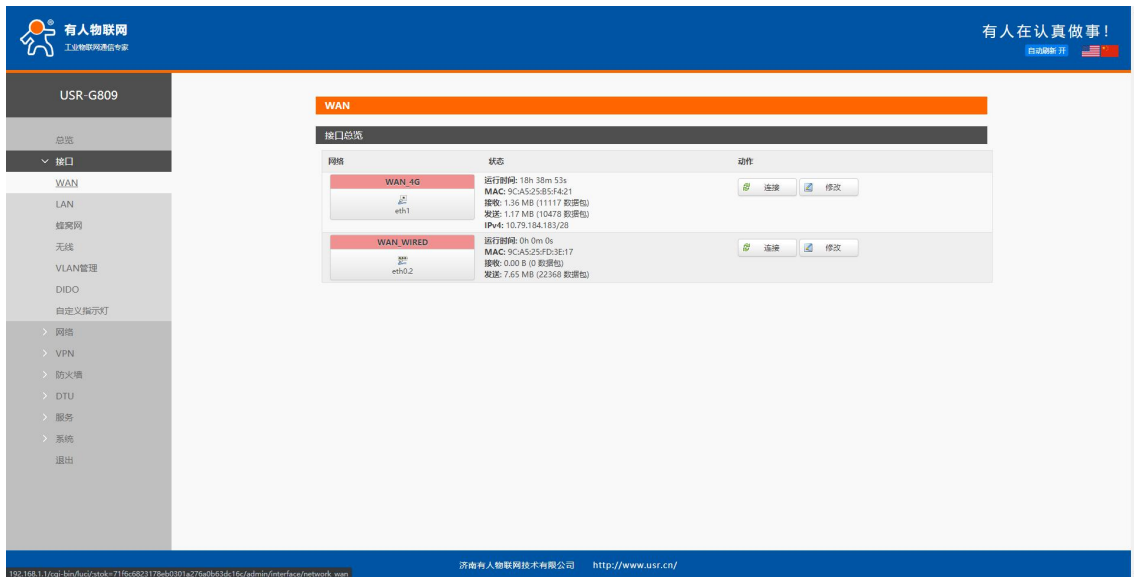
有人物联网
工业物联网通信专家

有人在认真做事!
自动刷新 开

USR-G809

总览
接口
WAN
LAN
蜂窝网
无线
VLAN管理
DIDO
自定义指示灯
网络
VPN
防火墙
DTU
服务
系统
退出

WAN

接口总览

| 网络 | 状态 | 动作 |
|---|---|---|
| WAN_4G eth1 | 运行时间: 18h 38m 53s MAC: 9C:A5:25:B5:F4:21 接收: 1.36 MB (11117 数据包) 发送: 1.17 MB (10478 数据包) IPv4: 10.79.184.183/28 | 连接 修改 |
| WAN_WIRED eth0.2 | 运行时间: 0h 0m 0s MAC: 9C:A5:25:FD:3E:17 接收: 0.00 B (0 数据包) 发送: 7.65 MB (22368 数据包) | 连接 修改 |

192.168.1.1/cgi-bin/luci/;stok=71f6c6823178eb0301a276a0b63dc16c/admin/interface/network_wan

济南有人物联网技术有限公司 http://www.usr.cn/